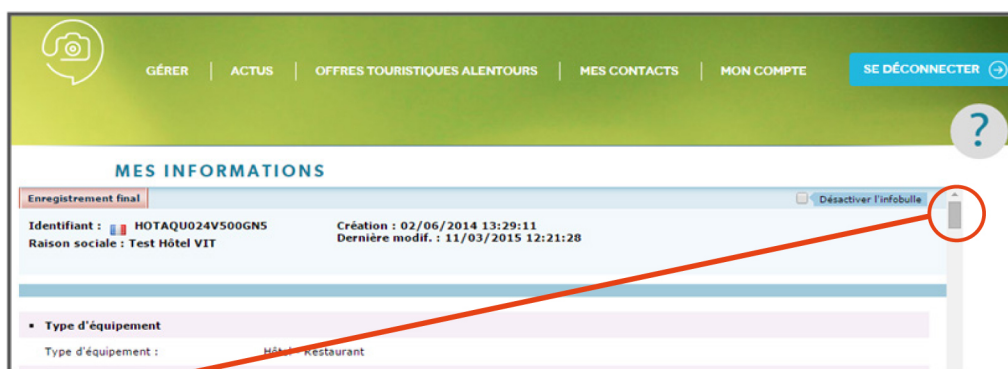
GÉRER | ACTUS | OFFRES TOURISTIQUES ALENTOURS | MES CONTACTS | MON COMPTE

SE DÉCONNECTER

?

MES INFORMATIONS

Enregistrement final

Désactiver l'infobulle

Identifiant : HOTAQU024V500GN5
Raison sociale : Test Hôtel VIT

Création : 02/06/2014 13:29:11
Dernière modif. : 11/03/2015 12:21:28

• Type d'équipement

Type d'équipement : Hôtel - Restaurant